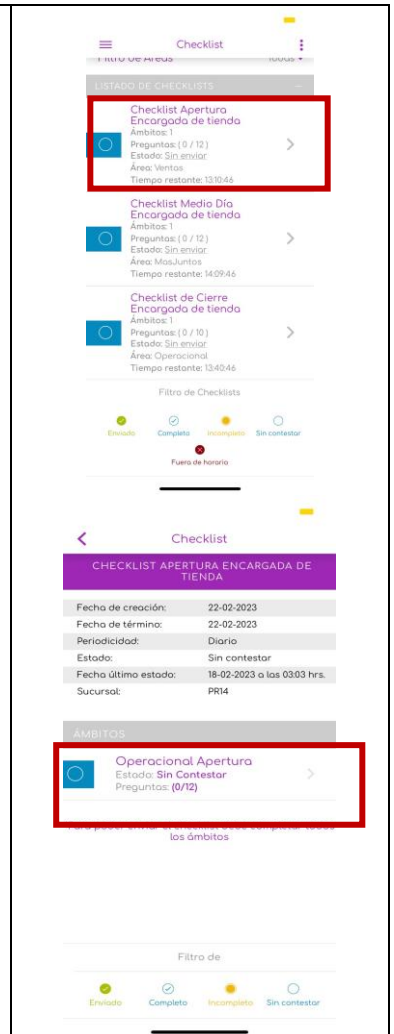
Checklist

Filtro de Áreas Todos

LISTADO DE CHECKLISTS

Checklist Apertura Encargada de tienda
Ámbitos: 1
Preguntas: ( 0 / 12 )
Estado: Sin enviar
Área: Ventas
Tiempo restante: 13:10:46

Checklist Medio Día Encargada de tienda
Ámbitos: 1
Preguntas: ( 0 / 12 )
Estado: Sin enviar
Área: MasJuntos
Tiempo restante: 14:09:46

Checklist de Cierre Encargada de tienda
Ámbitos: 1
Preguntas: ( 0 / 10 )
Estado: Sin enviar
Área: Operacional
Tiempo restante: 13:40:46

Filtro de Checklists

Enviado Completo Incompleto Sin contestar

Fuera de horario

Checklist

CHECKLIST APERTURA ENCARGADA DE TIENDA

| Fecha de creación: | 22-02-2023 |
|---|---|
| Fecha de término: | 22-02-2023 |
| Periodicidad: | Diario |
| Estado: | Sin contestar |
| Fecha último estado: | 18-02-2023 a las 03:03 hrs. |
| Sucursal: | PR14 |

ÁMBITOS

Operacional Apertura
Estado: Sin Contestar
Preguntas: (0/12)

Para poder enviar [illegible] debe completar todos los ámbitos

Filtro de

Enviado Completo Incompleto Sin contestar